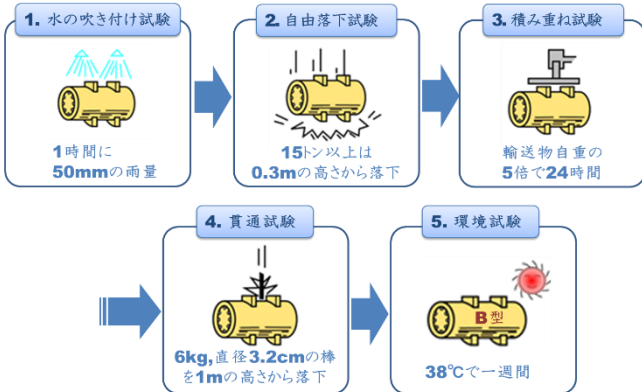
1. 水の吹き付け試験

1時間に
50mmの雨量

2. 自由落下試験

15トン以上は
0.3mの高さから落下

3. 積み重ね試験

輸送物自重の
5倍で24時間

4. 貫通試験

6kg,直径3.2cmの棒
を1mの高さから落下

5. 環境試験

B型

38℃で一週間